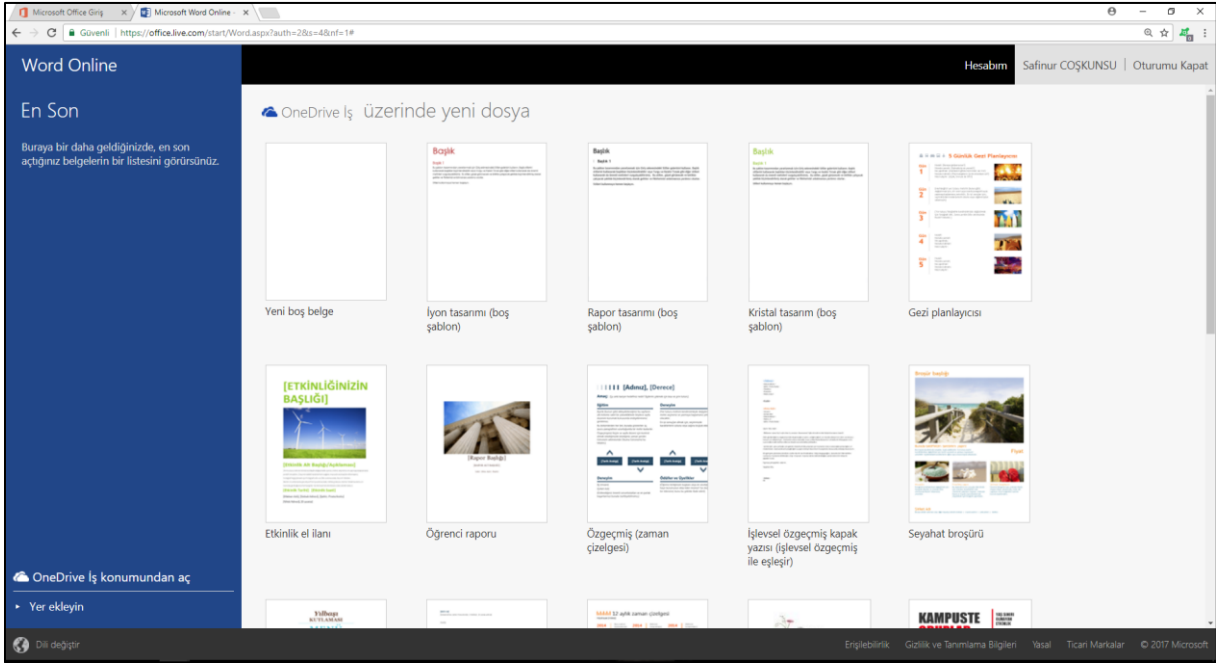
Microsoft Office Giriş ×
Microsoft Word Online ×

Güvenli | https://office.live.com/start/Word.aspx?auth=2&s=4&nf=1#

Word Online

Hesabım Safinur COŞKUNSU Oturumu Kapat

En Son

Buraya bir daha geldiğinizde, en son açtığınız belgelerin bir listesini görürsünüz.

OneDrive İş üzerinde yeni dosya

Başlık

Başlık

Başlık

Yeni boş belge

İyon tasarımı (boş şablon)

Rapor tasarımı (boş şablon)

Kristal tasarım (boş şablon)

Gezi planlayıcısı

[ETKİNLİĞİNİZIN BAŞLIĞI]

[Adınız], [Derece]

Etkinlik el ilanı

Öğrenci raporu

Özgeçmiş (zaman çizelgesi)

İşlevsel özgeçmiş kapak yazısı (işlevsel özgeçmiş ile eşleşir)

Seyahat broşürü

KAMPUSTE

OneDrive İş konumundan aç

Yer ekleyin

Dili değiştir

Erişilebilirlik Gizlilik ve Tanımlama Bilgileri Yasal Ticari Markalar © 2017 Microsoft